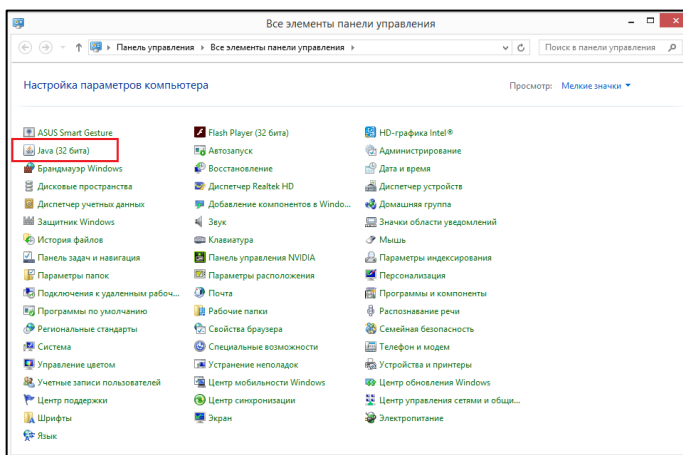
Все элементы панели управления

Панель управления › Все элементы панели управления ›

Поиск в панели управления

Настройка параметров компьютера

Просмотр: Мелкие значки ▾

ASUS Smart Gesture
Java (32 бита)
Брандмауэр Windows
Дисковые пространства
Диспетчер учетных данных
Защитник Windows
История файлов
Панель задач и навигация
Параметры папок
Подключения к удаленным рабоч...
Программы по умолчанию
Региональные стандарты
Система
Управление цветом
Учетные записи пользователей
Центр поддержки
Шрифты
Язык

Flash Player (32 бита)
Автозапуск
Восстановление
Диспетчер Realtek HD
Добавление компонентов в Windo...
Звук
Клавиатура
Панель управления NVIDIA
Параметры расположения
Почта
Рабочие папки
Свойства браузера
Специальные возможности
Устранение неполадок
Центр мобильности Windows
Центр синхронизации
Экран

HD-графика Intel®
Администрирование
Дата и время
Диспетчер устройств
Домашняя группа
Значки области уведомлений
Мышь
Параметры индексирования
Персонализация
Программы и компоненты
Распознавание речи
Семейная безопасность
Телефон и модем
Устройства и принтеры
Центр обновления Windows
Центр управления сетями и общи...
Электропитание